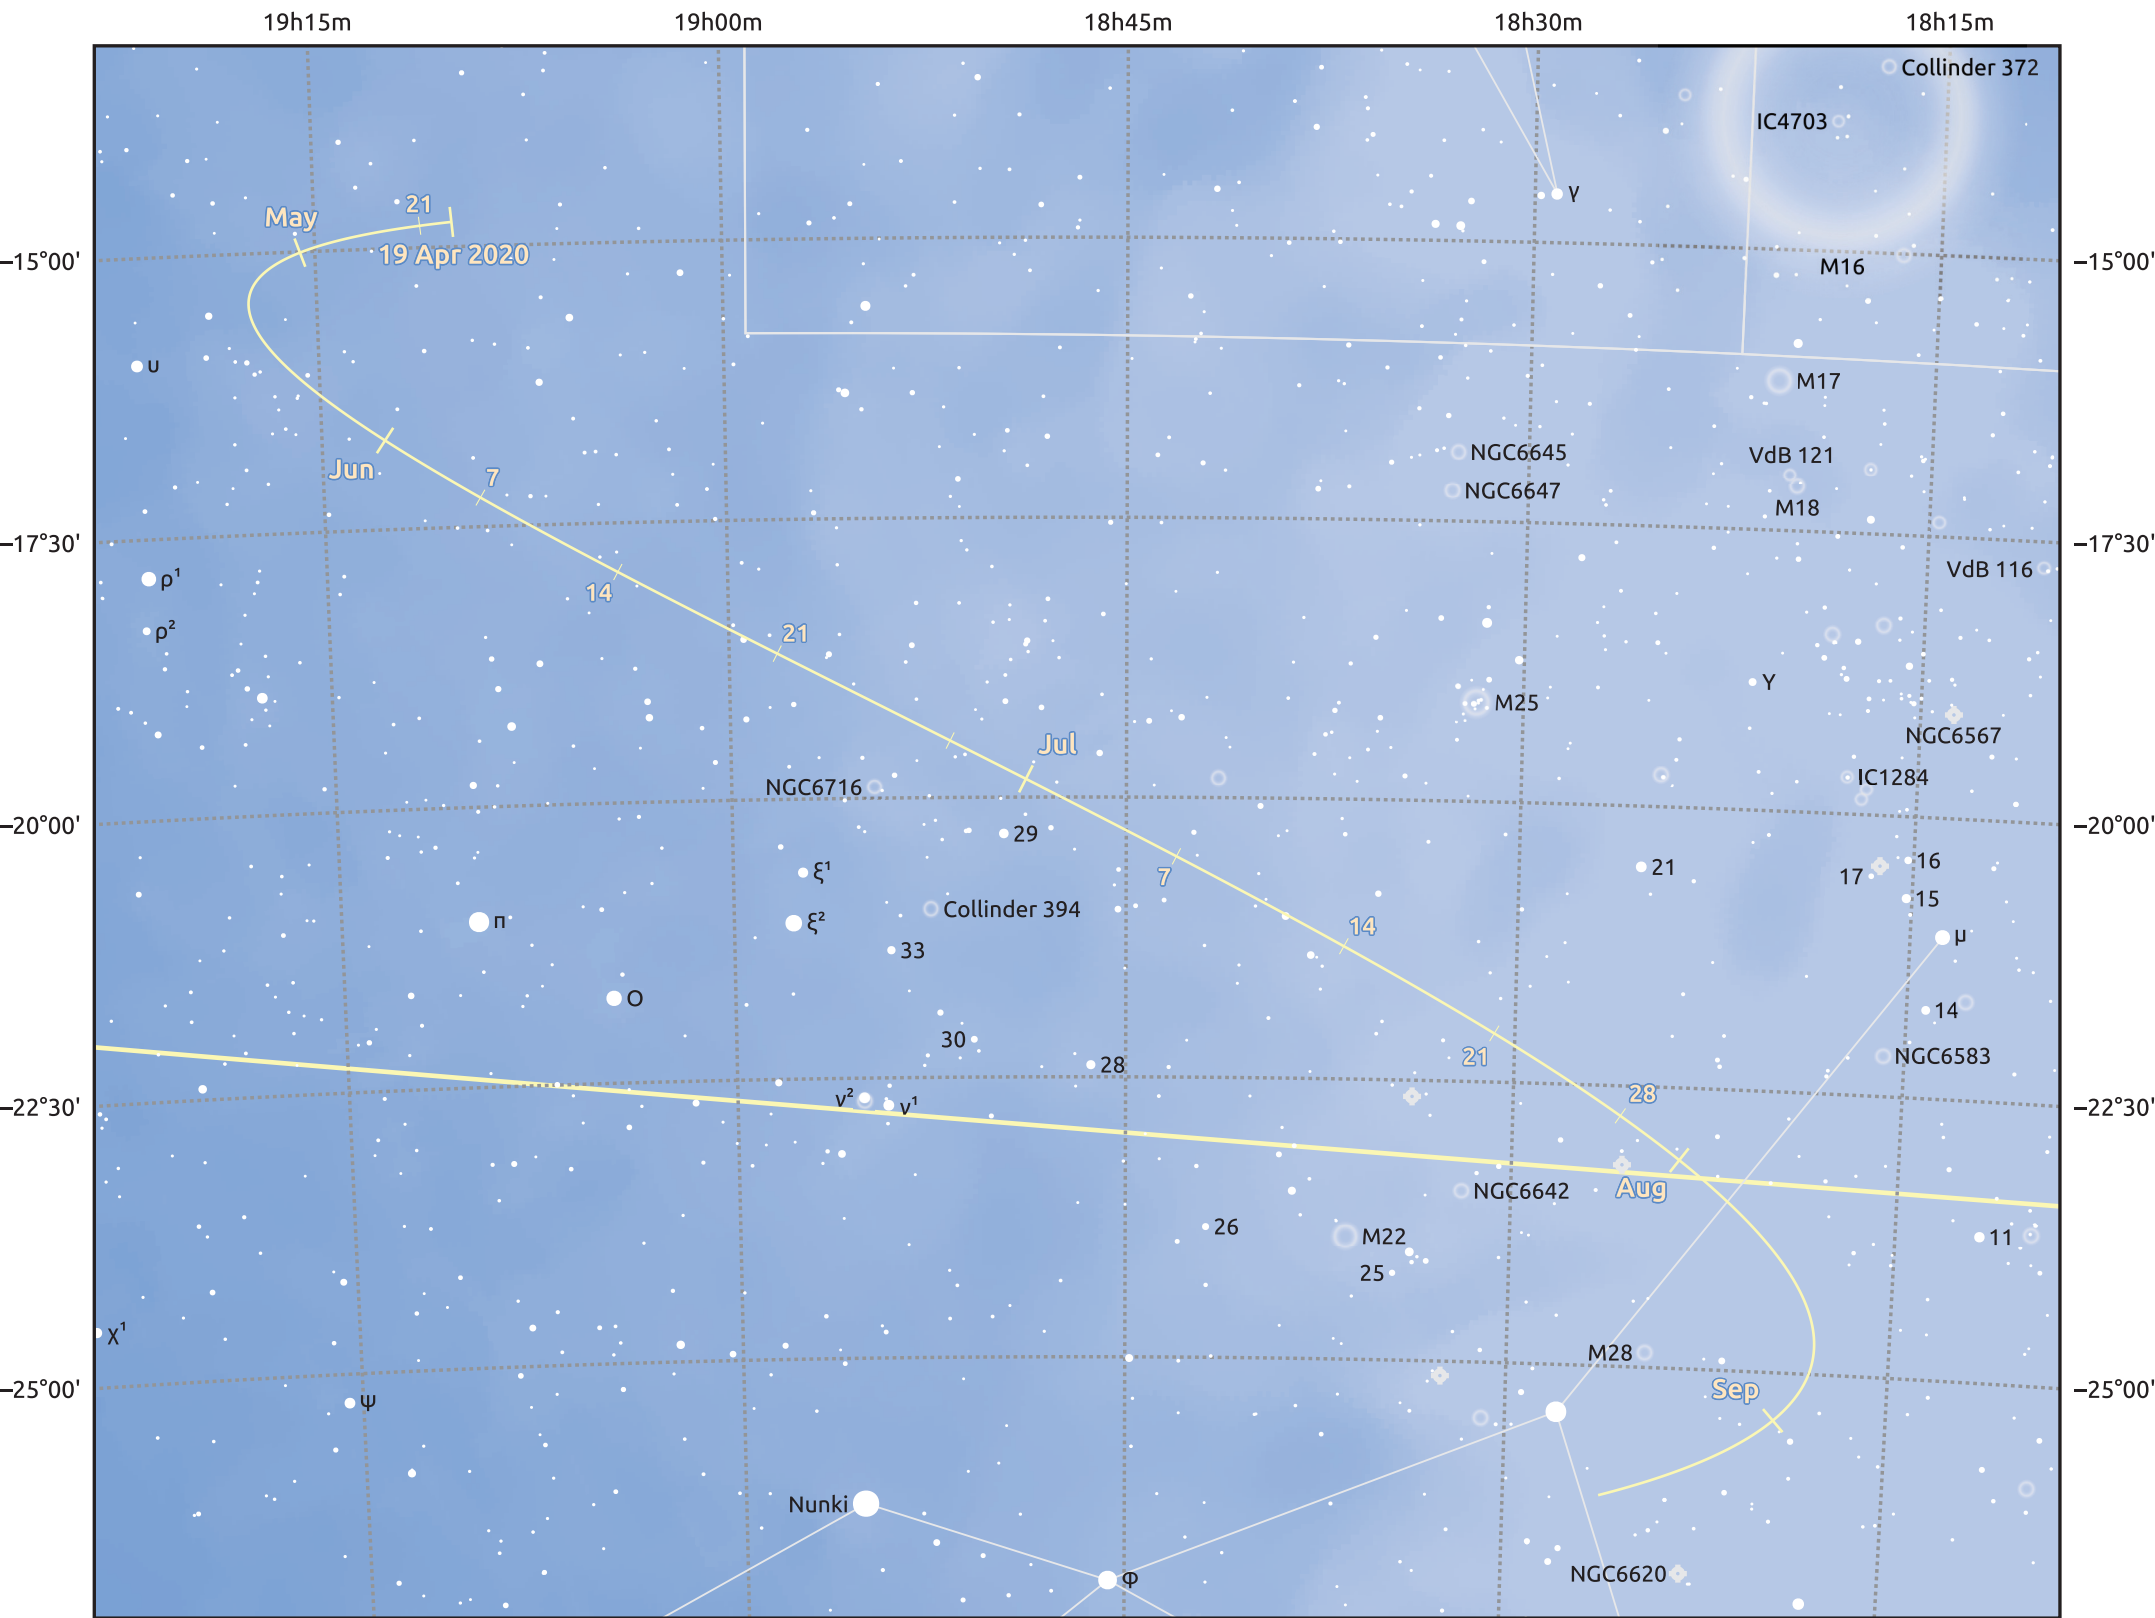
19h15m 19h00m 18h45m 18h30m 18h15m

Collinder 372
IC4703
γ
May
21
19 Apr 2020
−15°00'
M16
−15°00'
υ
M17
Jun
7
NGC6645
VdB 121
NGC6647
M18
−17°30'
−17°30'
VdB 116
ρ¹
ρ²
14
21
Y
M25
NGC6567
Jul
IC1284
NGC6716
−20°00'
29
−20°00'
21
16
ξ¹
7
17
15
π
ξ²
Collinder 394
14
33
μ
O
14
30
21
NGC6583
28
28
−22°30'
ν²
ν¹
−22°30'
NGC6642
Aug
26
M22
11
25
χ¹
M28
−25°00'
Sep
−25°00'
ψ
Nunki
φ
NGC6620